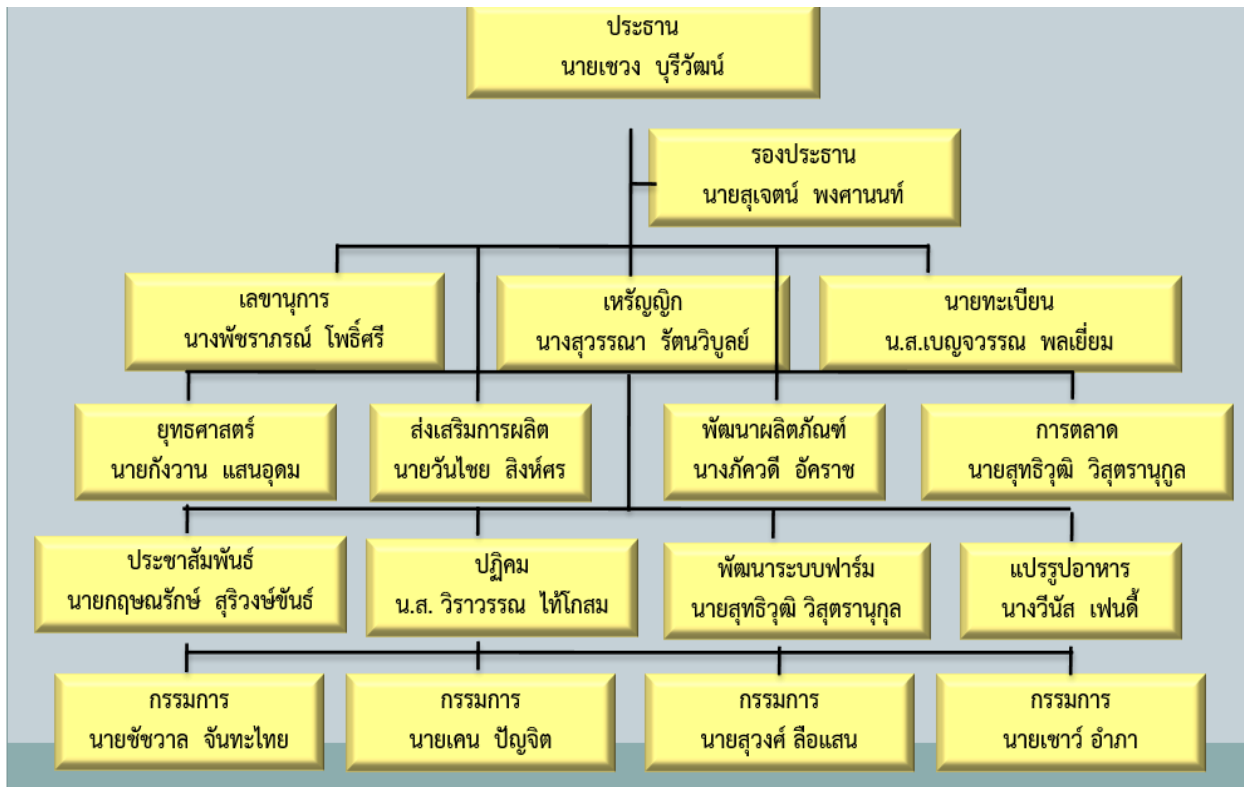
ประธาน
นายเชวง บุรีวัฒน์

รองประธาน
นายสุเจตน์ พงศานนท์

เลขานุการ
นางพัชราภรณ์ โพธิ์ศรี

เหรัญญิก
นางสุวรรณา รัตนวิบูลย์

นายทะเบียน
น.ส.เบญจวรรณ พลเยี่ยม

ยุทธศาสตร์
นายกังวาน แสนอุดม

ส่งเสริมการผลิต
นายวันไชย สิงห์ศร

พัฒนาผลิตภัณฑ์
นางภัควดี อัคราช

การตลาด
นายสุทธิวุฒิ วิสุตรานุกูล

ประชาสัมพันธ์
นายกฤษณรักษ์ สุริวงษ์ขันธ์

ปฏิคม
น.ส. วิราวรรณ ไท้โกสม

พัฒนาระบบฟาร์ม
นายสุทธิวุฒิ วิสุตรานุกุล

แปรรูปอาหาร
นางวีนัส เฟนดี้

กรรมการ
นายชัชวาล จันทะไทย

กรรมการ
นายเคน ปัญจิต

กรรมการ
นายสุวงศ์ ลือแสน

กรรมการ
นายเชาว์ อำภา